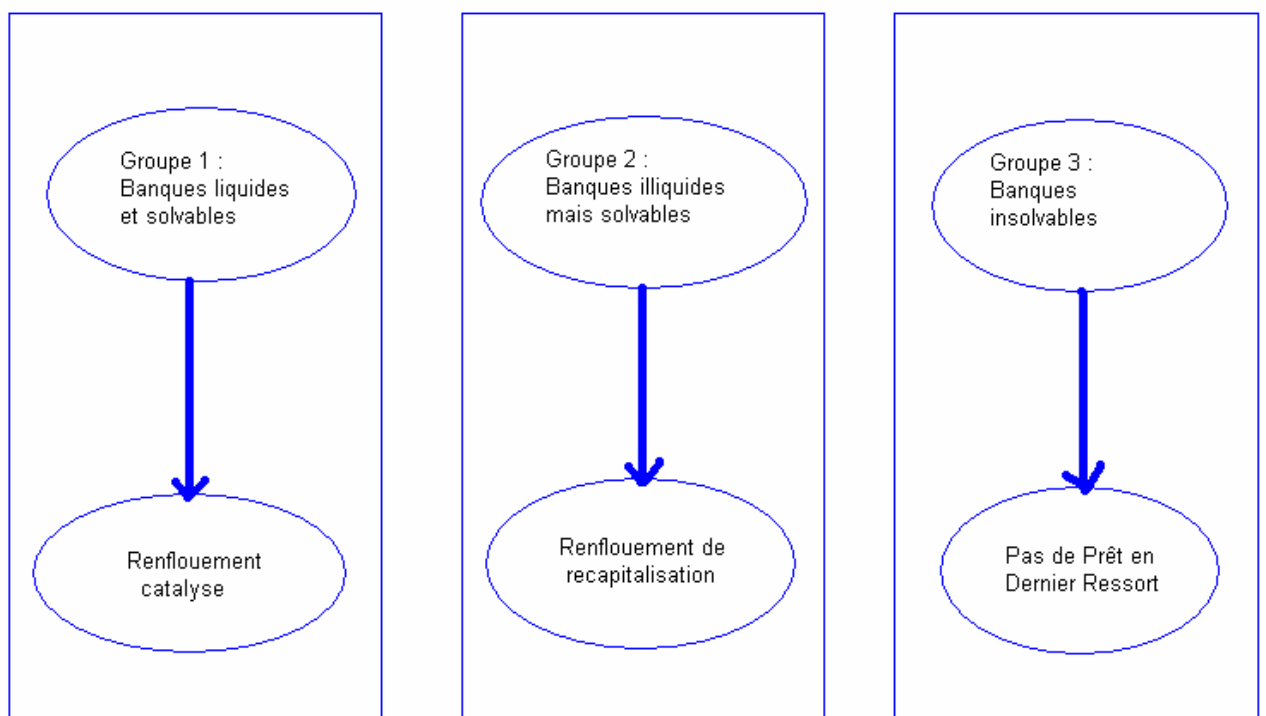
Groupe 1 :
Banques liquides et solvables

Renflouement catalyse

Groupe 2 :
Banques illiquides mais solvables

Renflouement de recapitalisation

Groupe 3 :
Banques insolvables

Pas de Prêt en Dernier Ressort